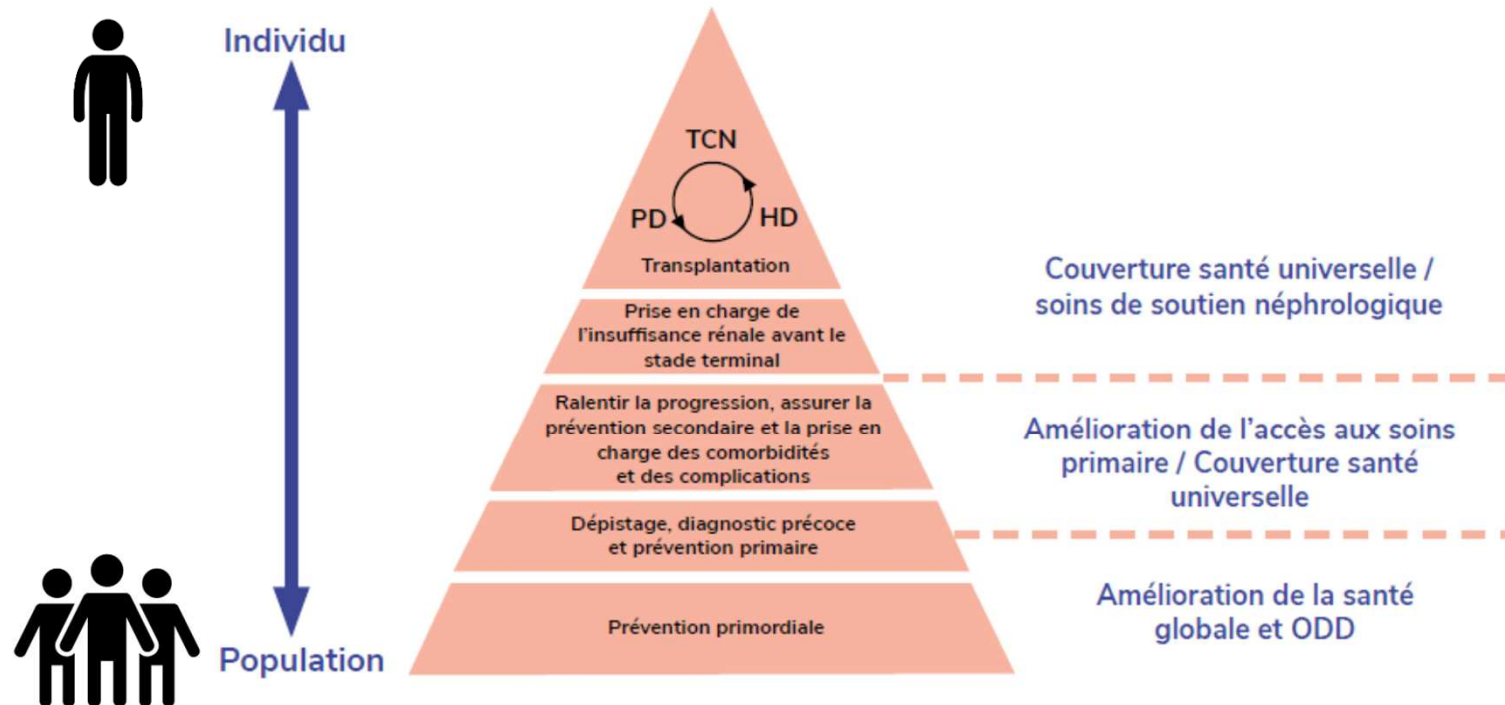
Individu

Population

TCN

PD

HD

Transplantation

Prise en charge de l'insuffisance rénale avant le stade terminal

Ralentir la progression, assurer la prévention secondaire et la prise en charge des comorbidités et des complications

Dépistage, diagnostic précoce et prévention primaire

Prévention primordiale

Couverture santé universelle / soins de soutien néphrologique

Amélioration de l'accès aux soins primaire / Couverture santé universelle

Amélioration de la santé globale et ODD